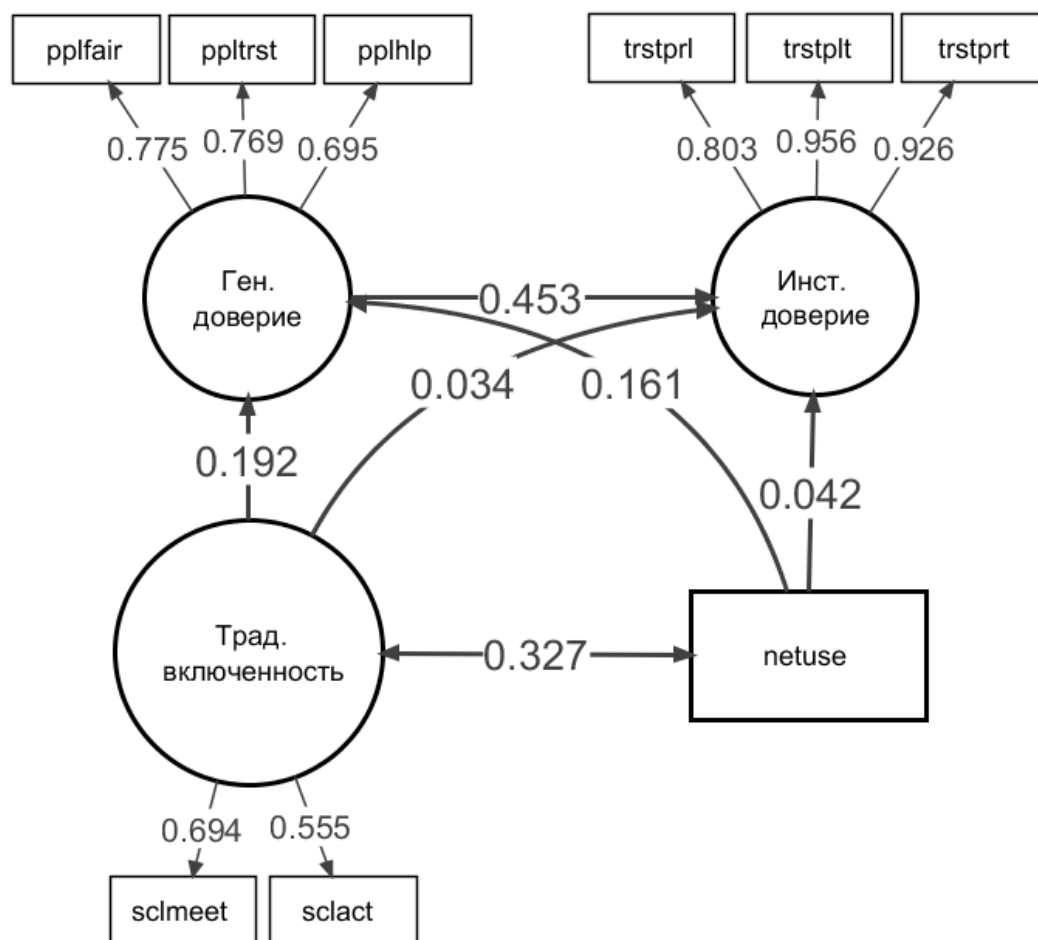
pplfair
ppltrst
pplhlp
trstprl
trstplt
trstprt

0.775
0.769
0.695
0.803
0.956
0.926

Ген. доверие

0.453

Инст. доверие

0.034
0.161

0.192

0.042

Трад. включенность

0.327

netuse

0.694
0.555

sclmeet
sclact